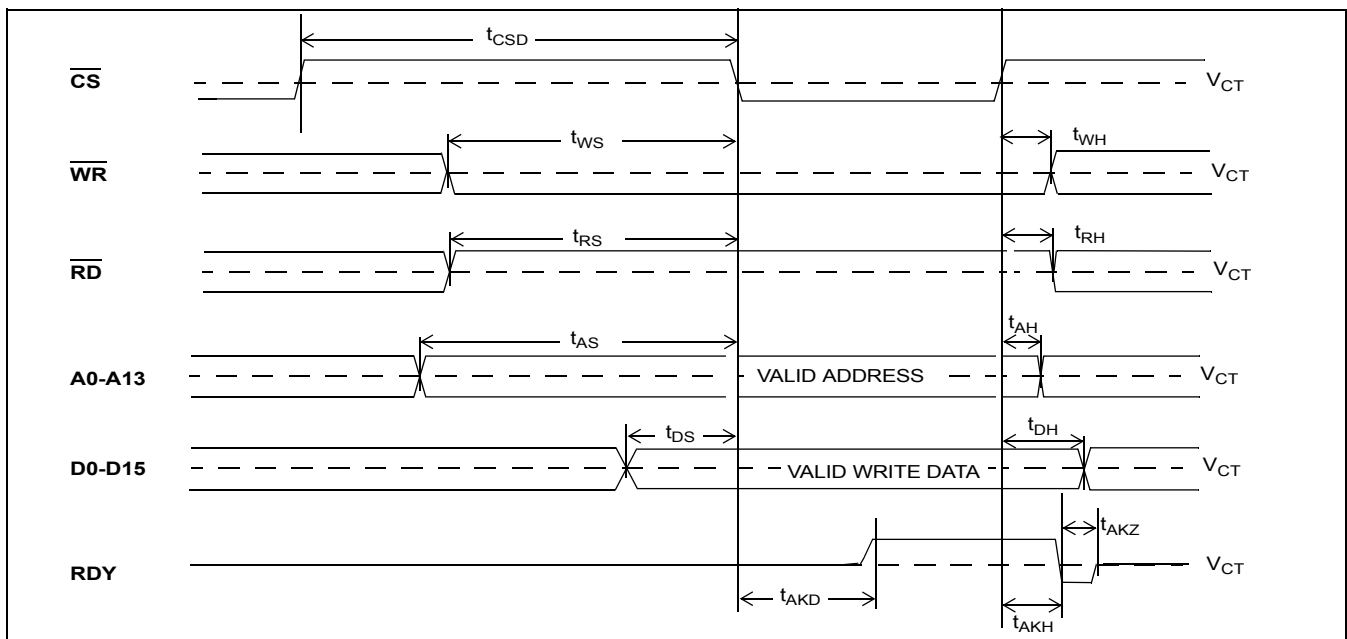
$t_{CSD}$

$\overline{CS}$ $V_{CT}$

$t_{WS}$ $t_{WH}$

$\overline{WR}$ $V_{CT}$

$t_{RS}$ $t_{RH}$

$\overline{RD}$ $V_{CT}$

$t_{AS}$ $t_{AH}$

A0-A13 VALID ADDRESS $V_{CT}$

$t_{DS}$ $t_{DH}$

D0-D15 VALID WRITE DATA $V_{CT}$

$t_{AKZ}$

RDY $V_{CT}$

$t_{AKD}$ $t_{AKH}$